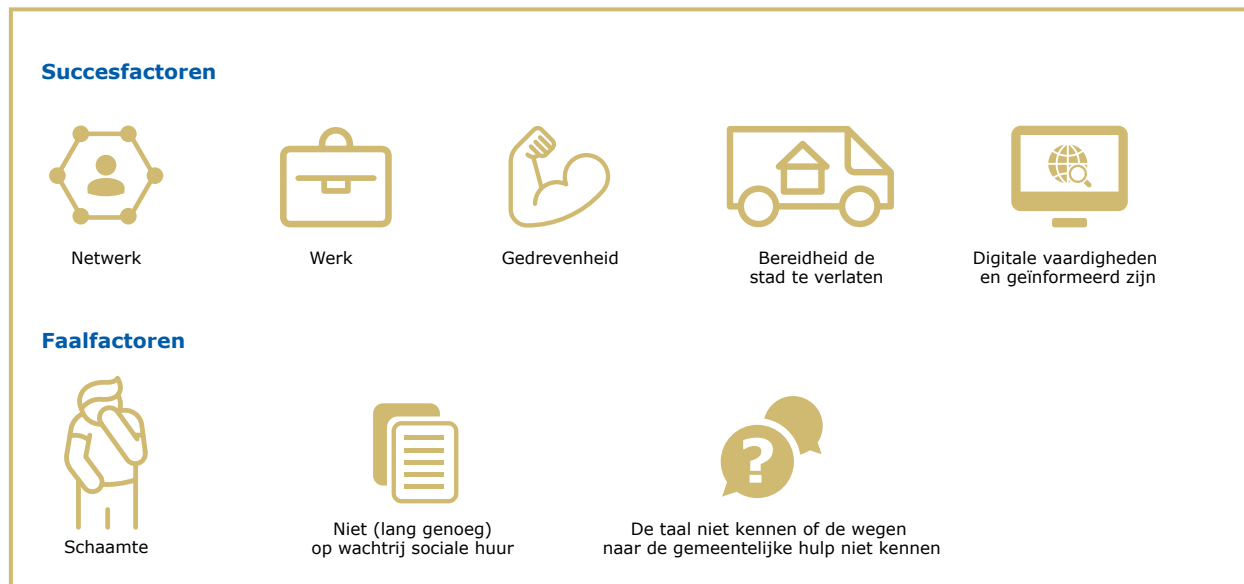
**Succesfactoren**

Netwerk

Werk

Gedrevenheid

Bereidheid de stad te verlaten

Digitale vaardigheden en geïnformeerd zijn

**Faalfactoren**

Schaamte

Niet (lang genoeg) op wachtrij sociale huur

?

De taal niet kennen of de wegen naar de gemeentelijke hulp niet kennen